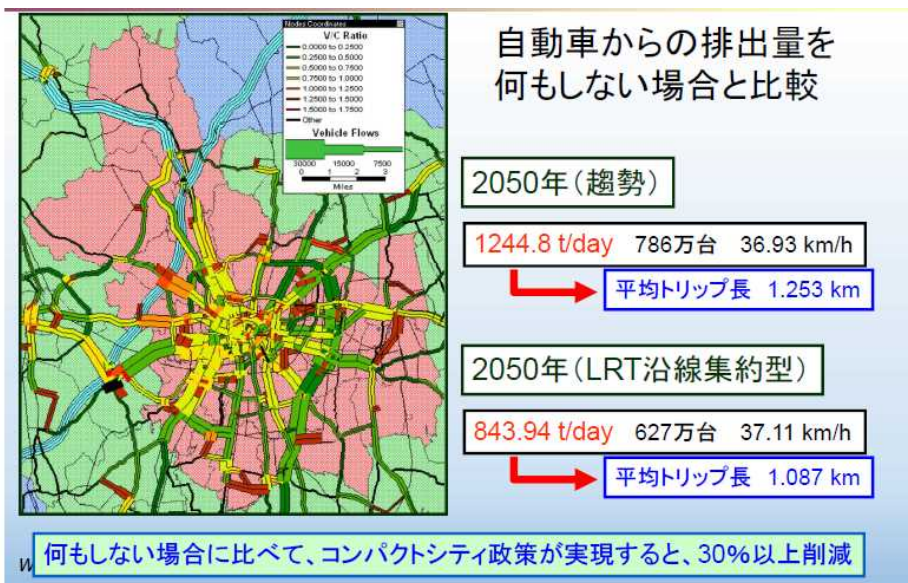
Nodes Coordinates

V/C Ratio

0.0000 to 0.2500

0.2500 to 0.5000

0.5000 to 0.7500

0.7500 to 1.0000

1.0000 to 1.2500

1.2500 to 1.5000

1.5000 to 1.7500

Other

Vehicle Flows

30000 15000 7500

0 1 2 3

Miles

自動車からの排出量を何もしない場合と比較

2050年(趨勢)

1244.8 t/day 786万台 36.93 km/h

平均トリップ長 1.253 km

2050年(LRT沿線集約型)

843.94 t/day 627万台 37.11 km/h

平均トリップ長 1.087 km

W

何もしない場合に比べて、コンパクトシティ政策が実現すると、30%以上削減